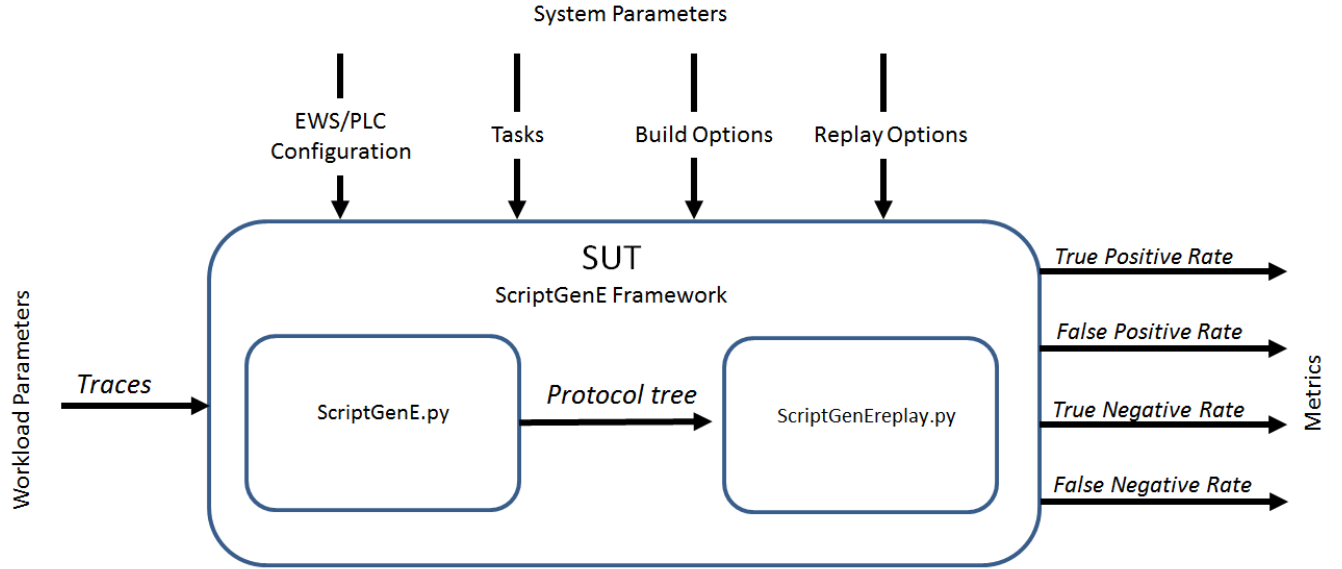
System Parameters

EWS/PLC Configuration

Tasks

Build Options

Replay Options

SUT

ScriptGenE Framework

Workload Parameters

Traces

ScriptGenE.py

Protocol tree

ScriptGenEreplay.py

True Positive Rate

False Positive Rate

True Negative Rate

False Negative Rate

Metrics